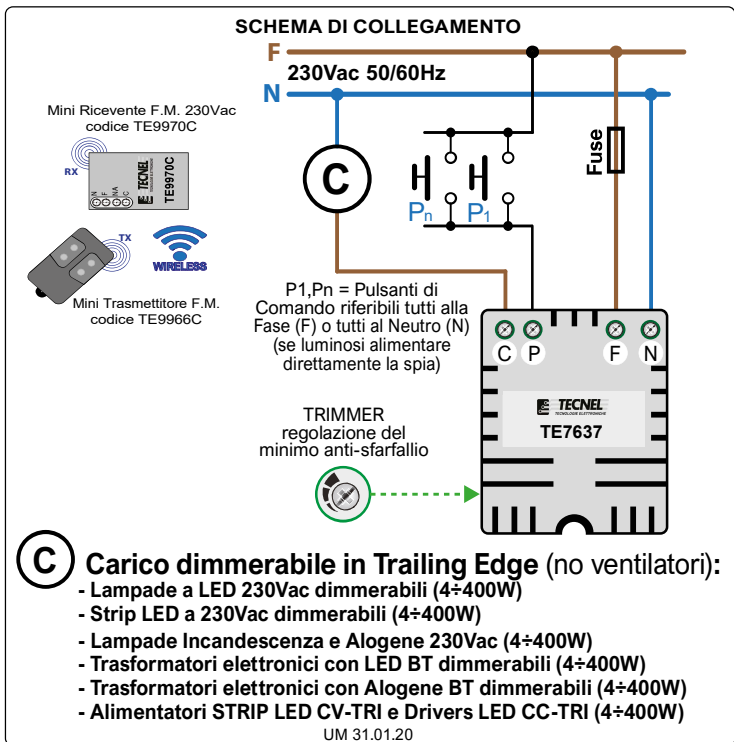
SCHEMA DI COLLEGAMENTO

F

N

230Vac 50/60Hz

Mini Ricevente F.M. 230Vac
codice TE9970C

RX

N F NA C

TECNEL

TE9970C

TX

WIRELESS

Mini Trasmettitore F.M.
codice TE9966C

C

$P_n$ $P_1$

Fuse

P1,Pn = Pulsanti di Comando riferibili tutti alla Fase (F) o tutti al Neutro (N) (se luminosi alimentare direttamente la spia)

C P F N

TECNEL
TECNOLOGIE ELETTRONICHE

TE7637

TRIMMER
regolazione del minimo anti-sfarfallio

C Carico dimmerabile in Trailing Edge (no ventilatori):
- Lampade a LED 230Vac dimmerabili (4÷400W)
- Strip LED a 230Vac dimmerabili (4÷400W)
- Lampade Incandescenza e Alogene 230Vac (4÷400W)
- Trasformatori elettronici con LED BT dimmerabili (4÷400W)
- Trasformatori elettronici con Alogene BT dimmerabili (4÷400W)
- Alimentatori STRIP LED CV-TRI e Drivers LED CC-TRI (4÷400W)

UM 31.01.20